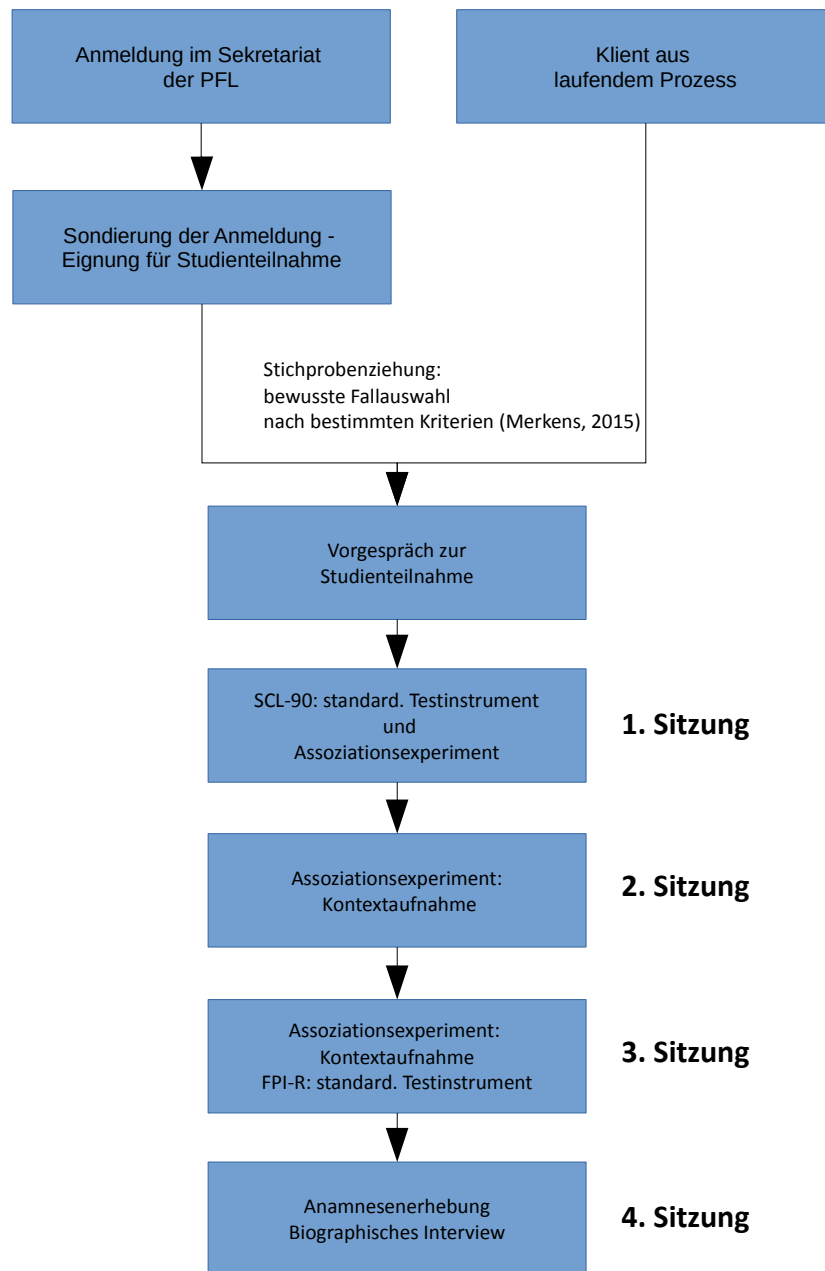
Anmeldung im Sekretariat der PFL

Klient aus laufendem Prozess

Sondierung der Anmeldung - Eignung für Studienteilnahme

Stichprobenziehung:
bewusste Fallauswahl
nach bestimmten Kriterien (Merkens, 2015)

Vorgespräch zur Studienteilnahme

SCL-90: standard. Testinstrument
und
Assoziationsexperiment

1. Sitzung

Assoziationsexperiment:
Kontextaufnahme

2. Sitzung

Assoziationsexperiment:
Kontextaufnahme
FPI-R: standard. Testinstrument

3. Sitzung

Anamnesenerhebung
Biographisches Interview

4. Sitzung